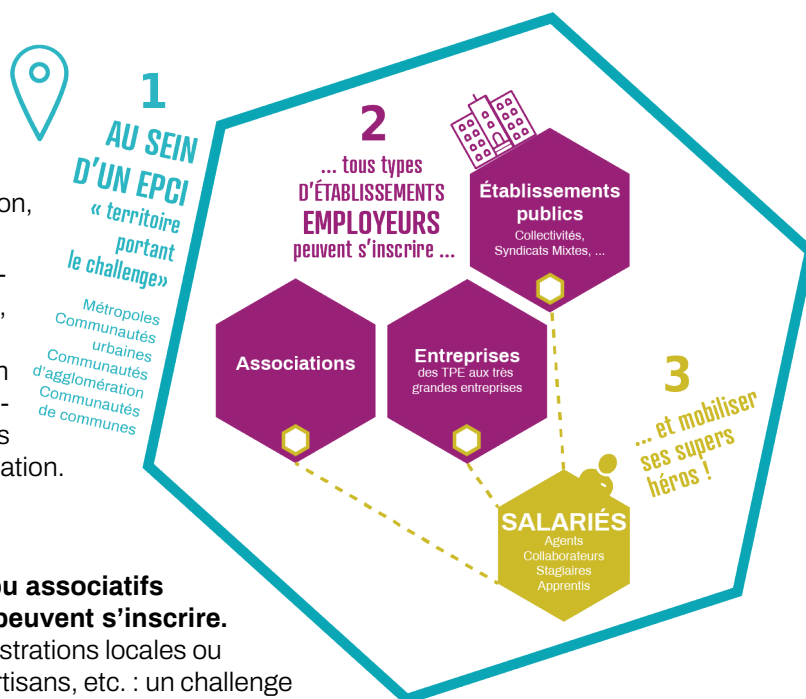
on,

-
,

n
-
s
ation.

1
AU SEIN D'UN EPCI
« territoire portant le challenge»

Métropoles
Communautés urbaines
Communautés d'agglomération
Communautés de communes

2
... tous types D'ÉTABLISSEMENTS EMPLOYEURS peuvent s'inscrire ...

Établissements publics
Collectivités, Syndicats Mixtes, ...

Associations

Entreprises
des TPE aux très grandes entreprises

3
... et mobiliser ses supers héros !

SALARIÉS
Agents
Collaborateurs
Stagiaires
Apprentis

ou associatifs
peuvent s'inscrire.
strations locales ou
rtisans, etc. : un challenge